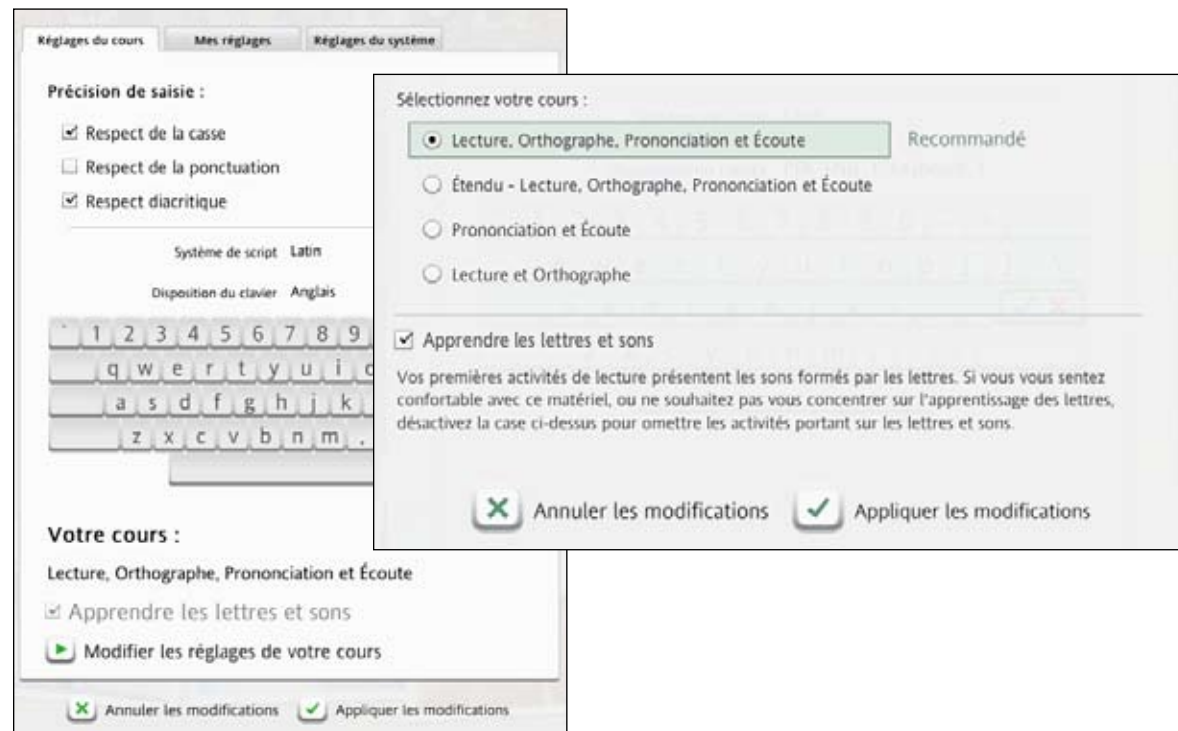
Réglages du cours | Mes réglages | Réglages du système

Précision de saisie :

☑ Respect de la casse

☐ Respect de la ponctuation

☑ Respect diacritique

Système de script Latin

Disposition du clavier Anglais

` 1 2 3 4 5 6 7 8 9

q w e r t y u i o

a s d f g h j k

z x c v b n m .

Votre cours :

Lecture, Orthographe, Prononciation et Écoute

☑ Apprendre les lettres et sons

Modifier les réglages de votre cours

Annuler les modifications | Appliquer les modifications

Sélectionnez votre cours :

Lecture, Orthographe, Prononciation et Écoute | Recommandé

Étendu - Lecture, Orthographe, Prononciation et Écoute

Prononciation et Écoute

Lecture et Orthographe

☑ Apprendre les lettres et sons

Vos premières activités de lecture présentent les sons formés par les lettres. Si vous vous sentez confortable avec ce matériel, ou ne souhaitez pas vous concentrer sur l'apprentissage des lettres, désactivez la case ci-dessus pour omettre les activités portant sur les lettres et sons.

Annuler les modifications | Appliquer les modifications